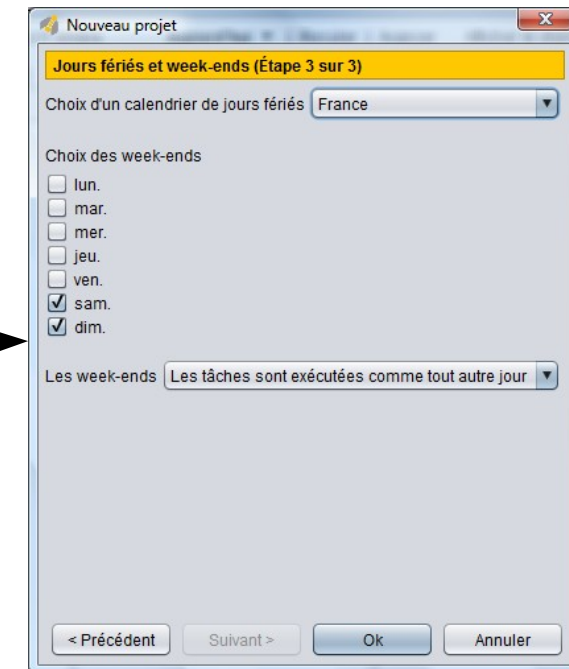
Nouveau projet

Jours fériés et week-ends (Étape 3 sur 3)

Choix d'un calendrier de jours fériés France

Choix des week-ends
lun.
mar.
mer.
jeu.
ven.
sam.
dim.

Les week-ends Les tâches sont exécutées comme tout autre jour

< Précédent Suivant > Ok Annuler